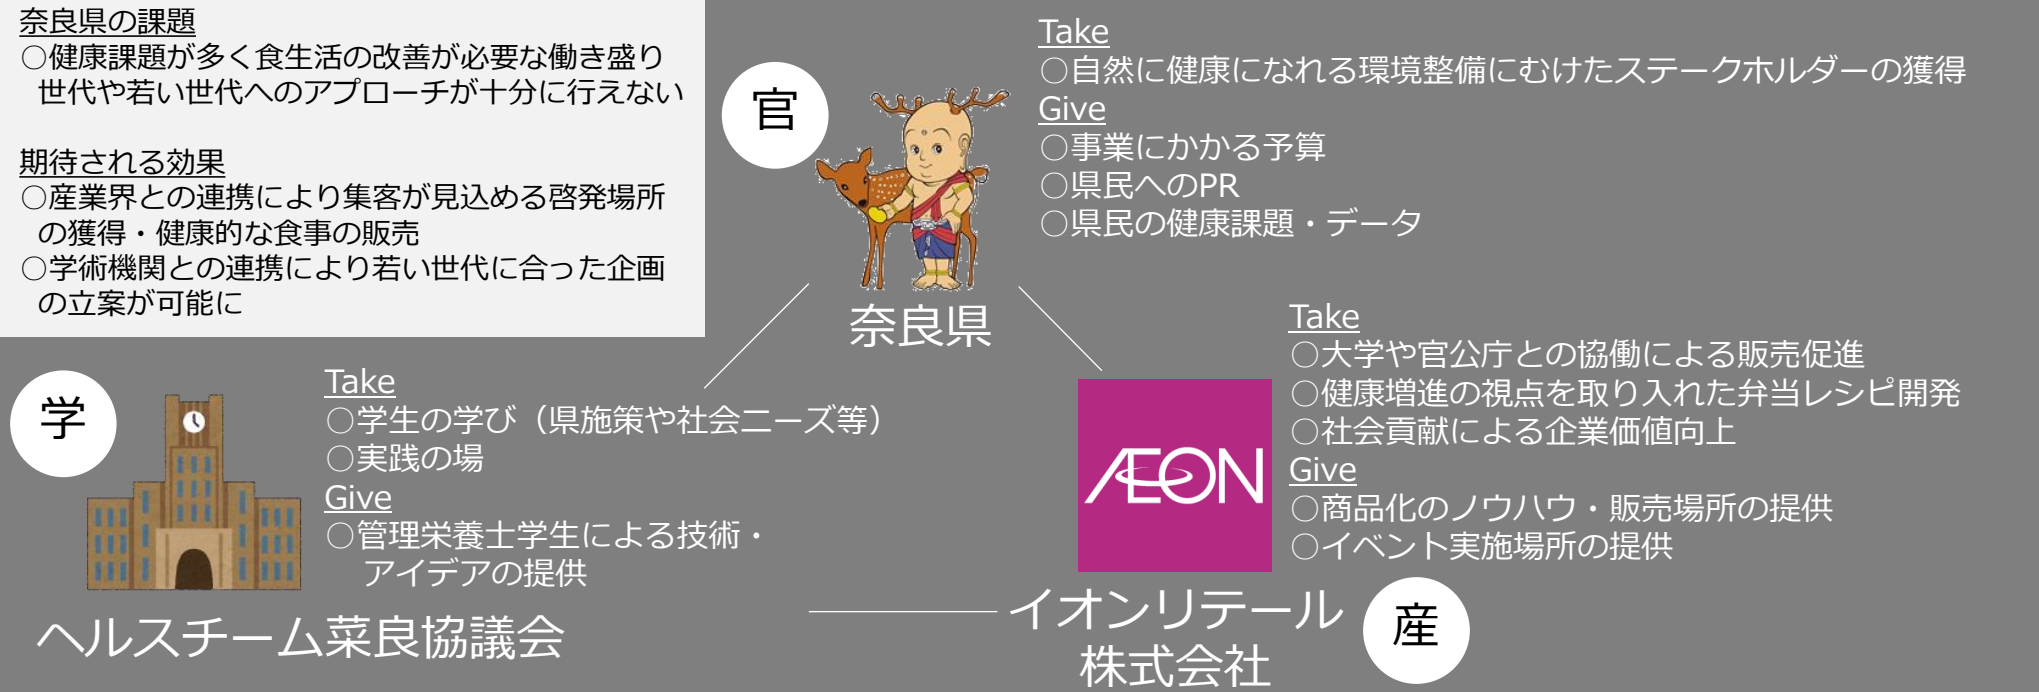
奈良県の課題
○健康課題が多く食生活の改善が必要な働き盛り世代や若い世代へのアプローチが十分に行えない

期待される効果
○産業界との連携により集客が見込める啓発場所の獲得・健康的な食事の販売
○学術機関との連携により若い世代に合った企画の立案が可能に

官

Take
○自然に健康になれる環境整備にむけたステークホルダーの獲得
Give
○事業にかかる予算
○県民へのPR
○県民の健康課題・データ

奈良県

Take
○大学や官公庁との協働による販売促進
○健康増進の視点を取り入れた弁当レシピ開発
○社会貢献による企業価値向上
Give
○商品化のノウハウ・販売場所の提供
○イベント実施場所の提供

学

Take
○学生の学び（県施策や社会ニーズ等）
○実践の場
Give
○管理栄養士学生による技術・アイデアの提供

AEON

ヘルスチーム菜良協議会

イオンリテール株式会社

産